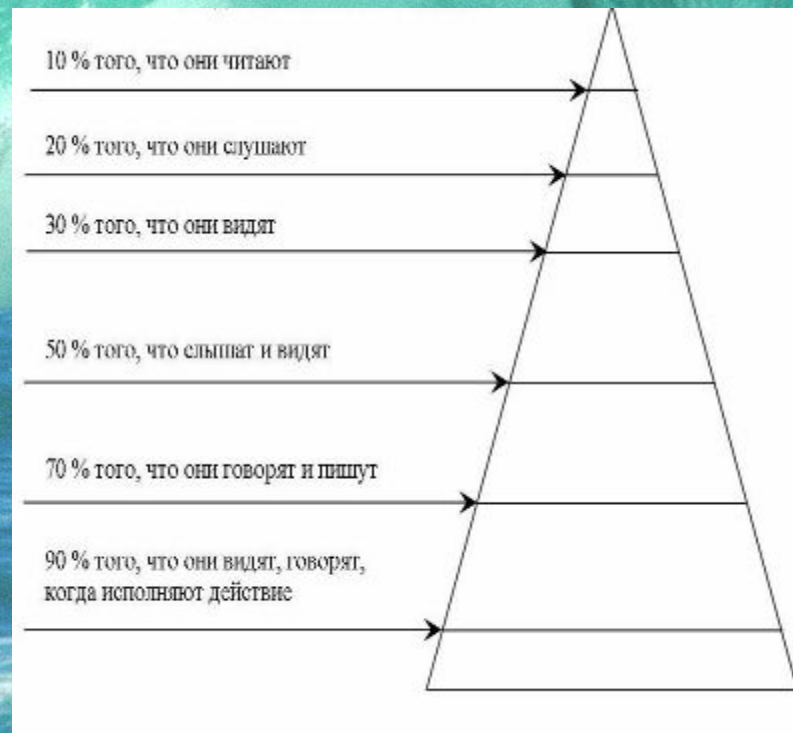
10 % того, что они читают

20 % того, что они слушают

30 % того, что они видят

50 % того, что слышат и видят

70 % того, что они говорят и пишут

90 % того, что они видят, говорят, когда исполняют действие